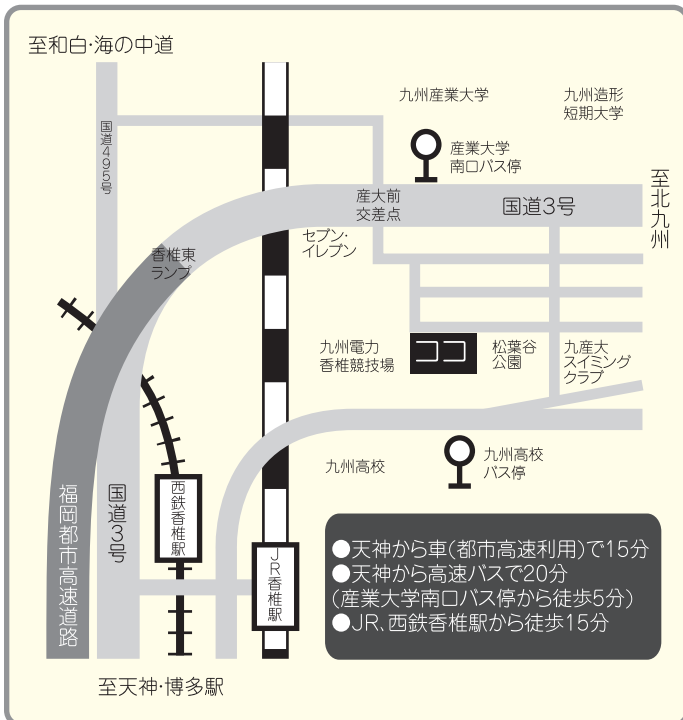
至和白·海の中道

九州産業大学

九州造形短期大学

国道495号

産業大学南口バス停

至北九州

産大前交差点

国道3号

香椎東ランプ

セブン-イレブン

九州電力香椎競技場

ココ

松葉谷公園

九産大スイミングクラブ

九州高校

九州高校バス停

西鉄香椎駅

福岡都市高速道路

国道3号

JR香椎駅

●天神から車(都市高速利用)で15分
●天神から高速バスで20分
(産業大学南口バス停から徒歩5分)
●JR、西鉄香椎駅から徒歩15分

至天神·博多駅